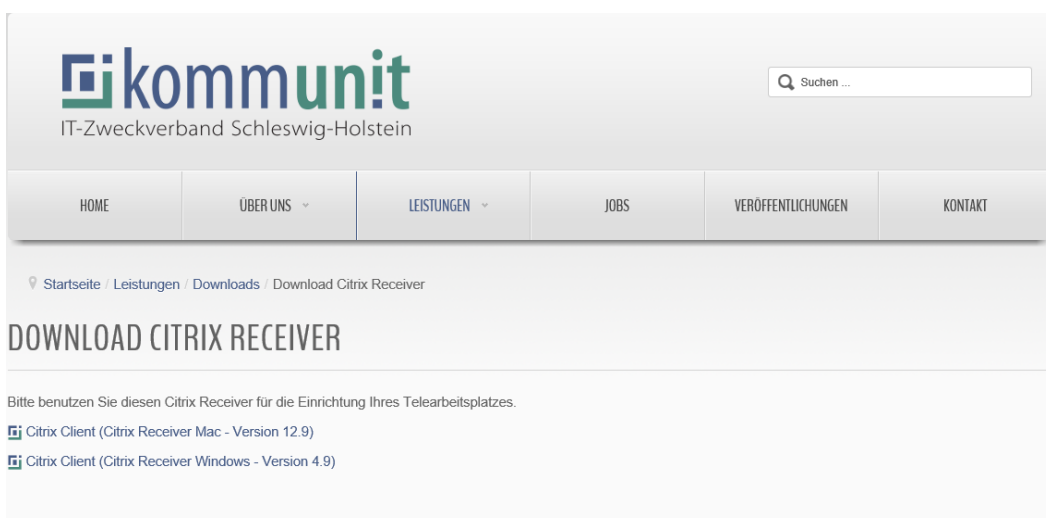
kommunit
IT-Zweckverband Schleswig-Holstein

Suchen ...

HOME
ÜBER UNS
LEISTUNGEN
JOBS
VERÖFFENTLICHUNGEN
KONTAKT

Startseite / Leistungen / Downloads / Download Citrix Receiver

DOWNLOAD CITRIX RECEIVER

Bitte benutzen Sie diesen Citrix Receiver für die Einrichtung Ihres Telearbeitsplatzes.

Citrix Client (Citrix Receiver Mac - Version 12.9)

Citrix Client (Citrix Receiver Windows - Version 4.9)